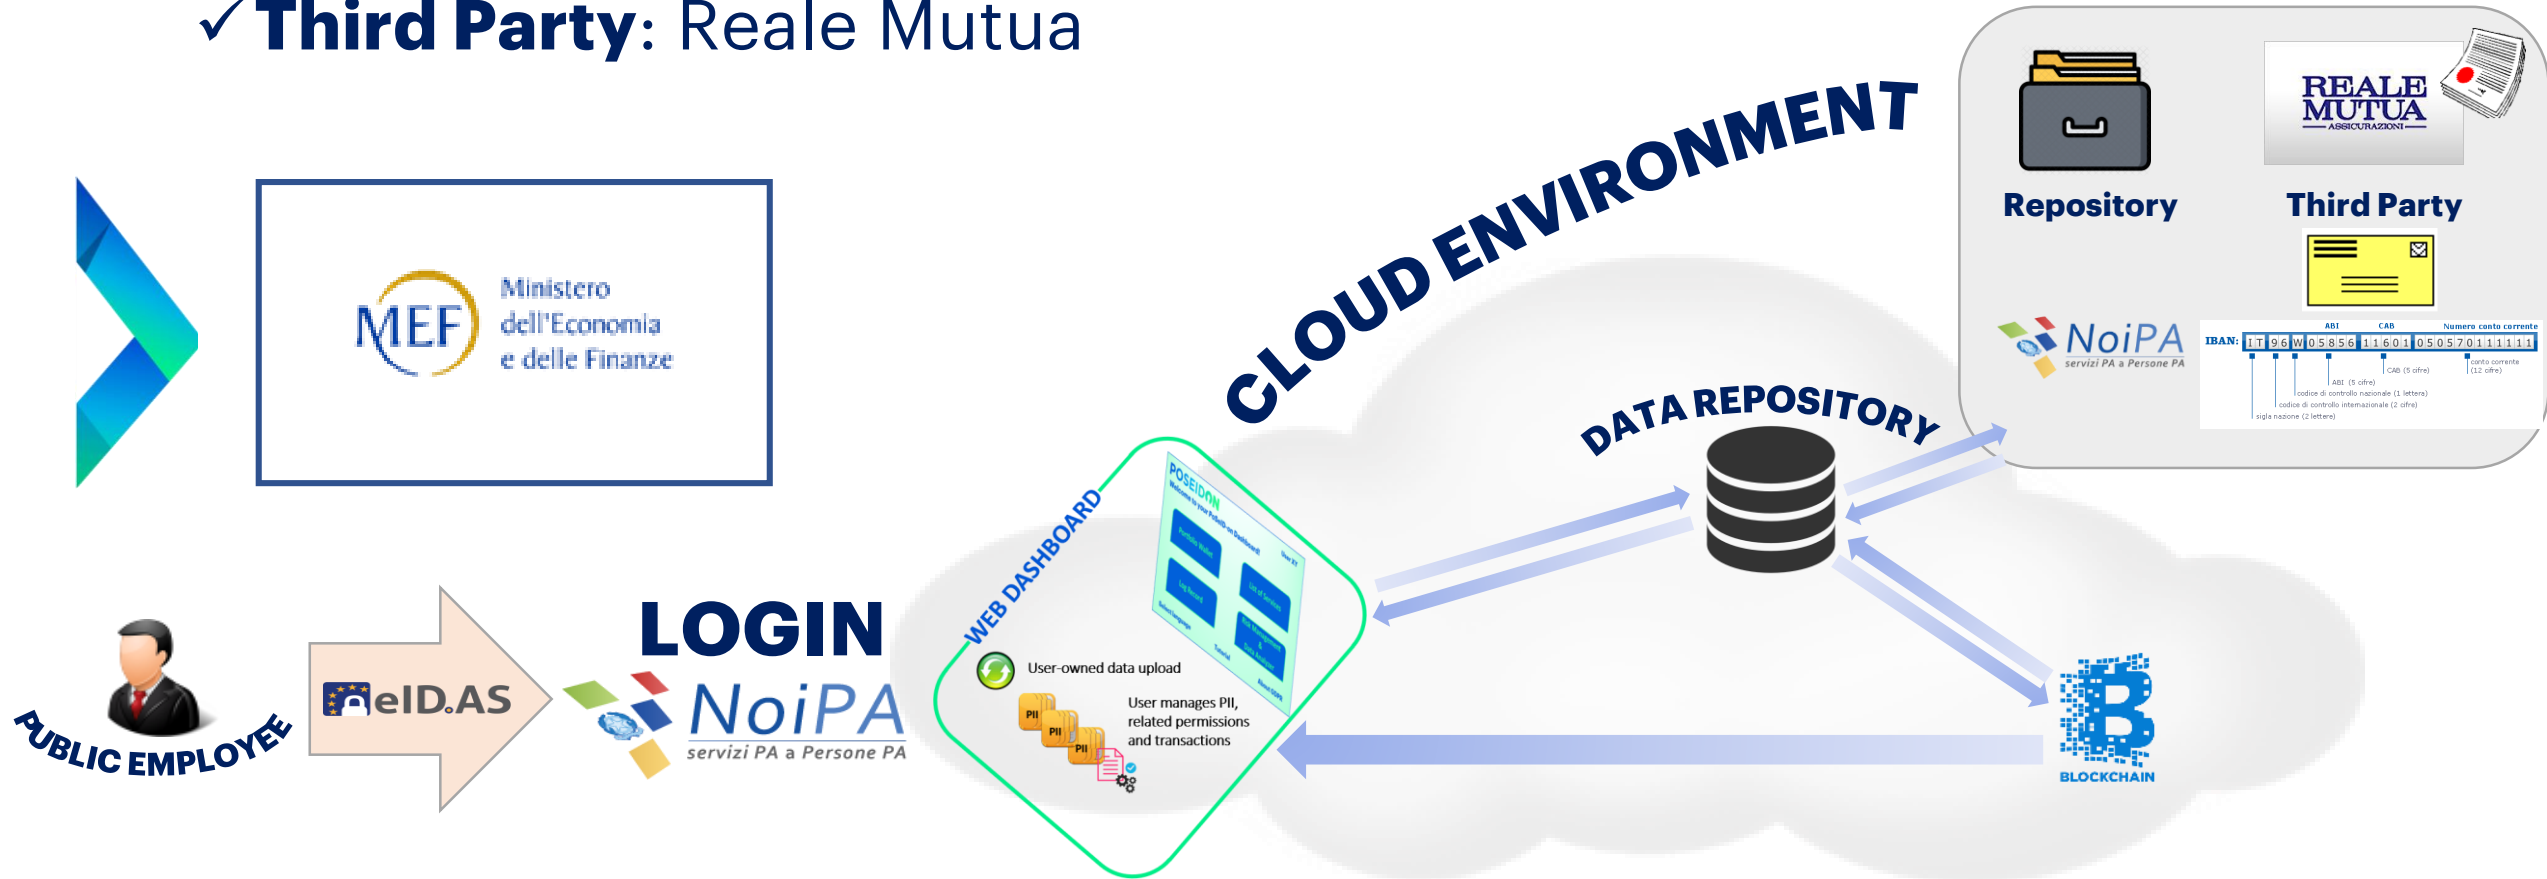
✓ Third Party: Reale Mutua

MEF Ministero dell'Economia e delle Finanze

CLOUD ENVIRONMENT

Repository

REALE MUTUA ASSICURAZIONI

Third Party

NoiPA servizi PA a Persone PA

IBAN: IT 96 W 05856 11601 050570111111

ABI CAB Numero conto corrente

conto corrente (12 cifre)

CAB (5 cifre)

ABI (5 cifre)

codice di controllo nazionale (1 lettera)

codice di controllo internazionale (2 cifre)

sigla nazione (2 lettere)

DATA REPOSITORY

WEB DASHBOARD

POSEIDON

User-owned data upload

PII PII PII

User manages PII, related permissions and transactions

BLOCKCHAIN

LOGIN

eID.AS

NoiPA servizi PA a Persone PA

PUBLIC EMPLOYEE